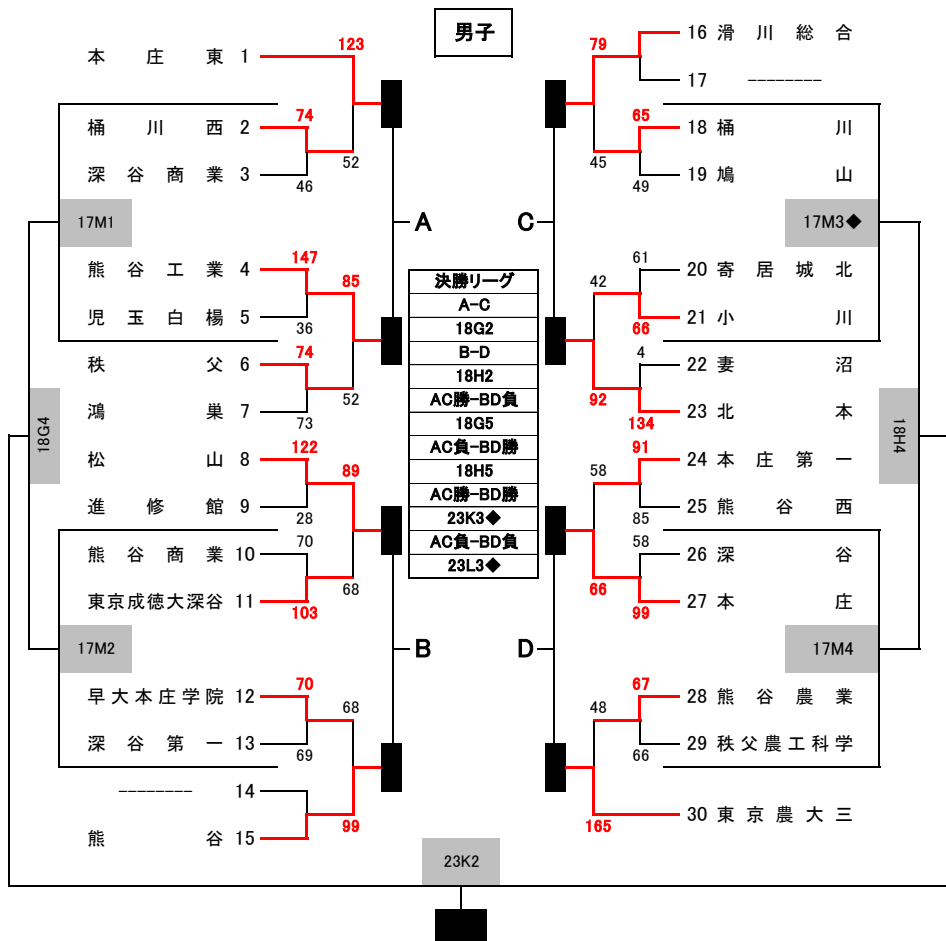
男子

本庄東 1
123
桶川西 2
74
52
深谷商業 3
46
17M1
熊谷工業 4
147
85
児玉白楊 5
36
秩父 6
74
52
鴻巣 7
73
18G4
松山 8
122
89
進修館 9
28
熊谷商業 10
70
68
東京成徳大深谷 11
103
17M2
早大本庄学院 12
70
68
深谷第一 13
69
-------- 14
99
熊谷 15

A
B
C
D

| 決勝リーグ |
|---|
| A-C |
| 18G2 |
| B-D |
| 18H2 |
| AC勝-BD負 |
| 18G5 |
| AC負-BD勝 |
| 18H5 |
| AC勝-BD勝 |
| 23K3◆ |
| AC負-BD負 |
| 23L3◆ |

79
16 滑川総合
17 --------
65
18 桶川
45
19 鳩山
49
17M3◆
61
20 寄居城北
42
21 小川
66
4
22 妻沼
92
23 北本
134
18H4
91
24 本庄第一
58
25 熊谷西
85
58
26 深谷
66
27 本庄
99
17M4
67
28 熊谷農業
48
29 秩父農工科学
66
30 東京農大三
165

23K2